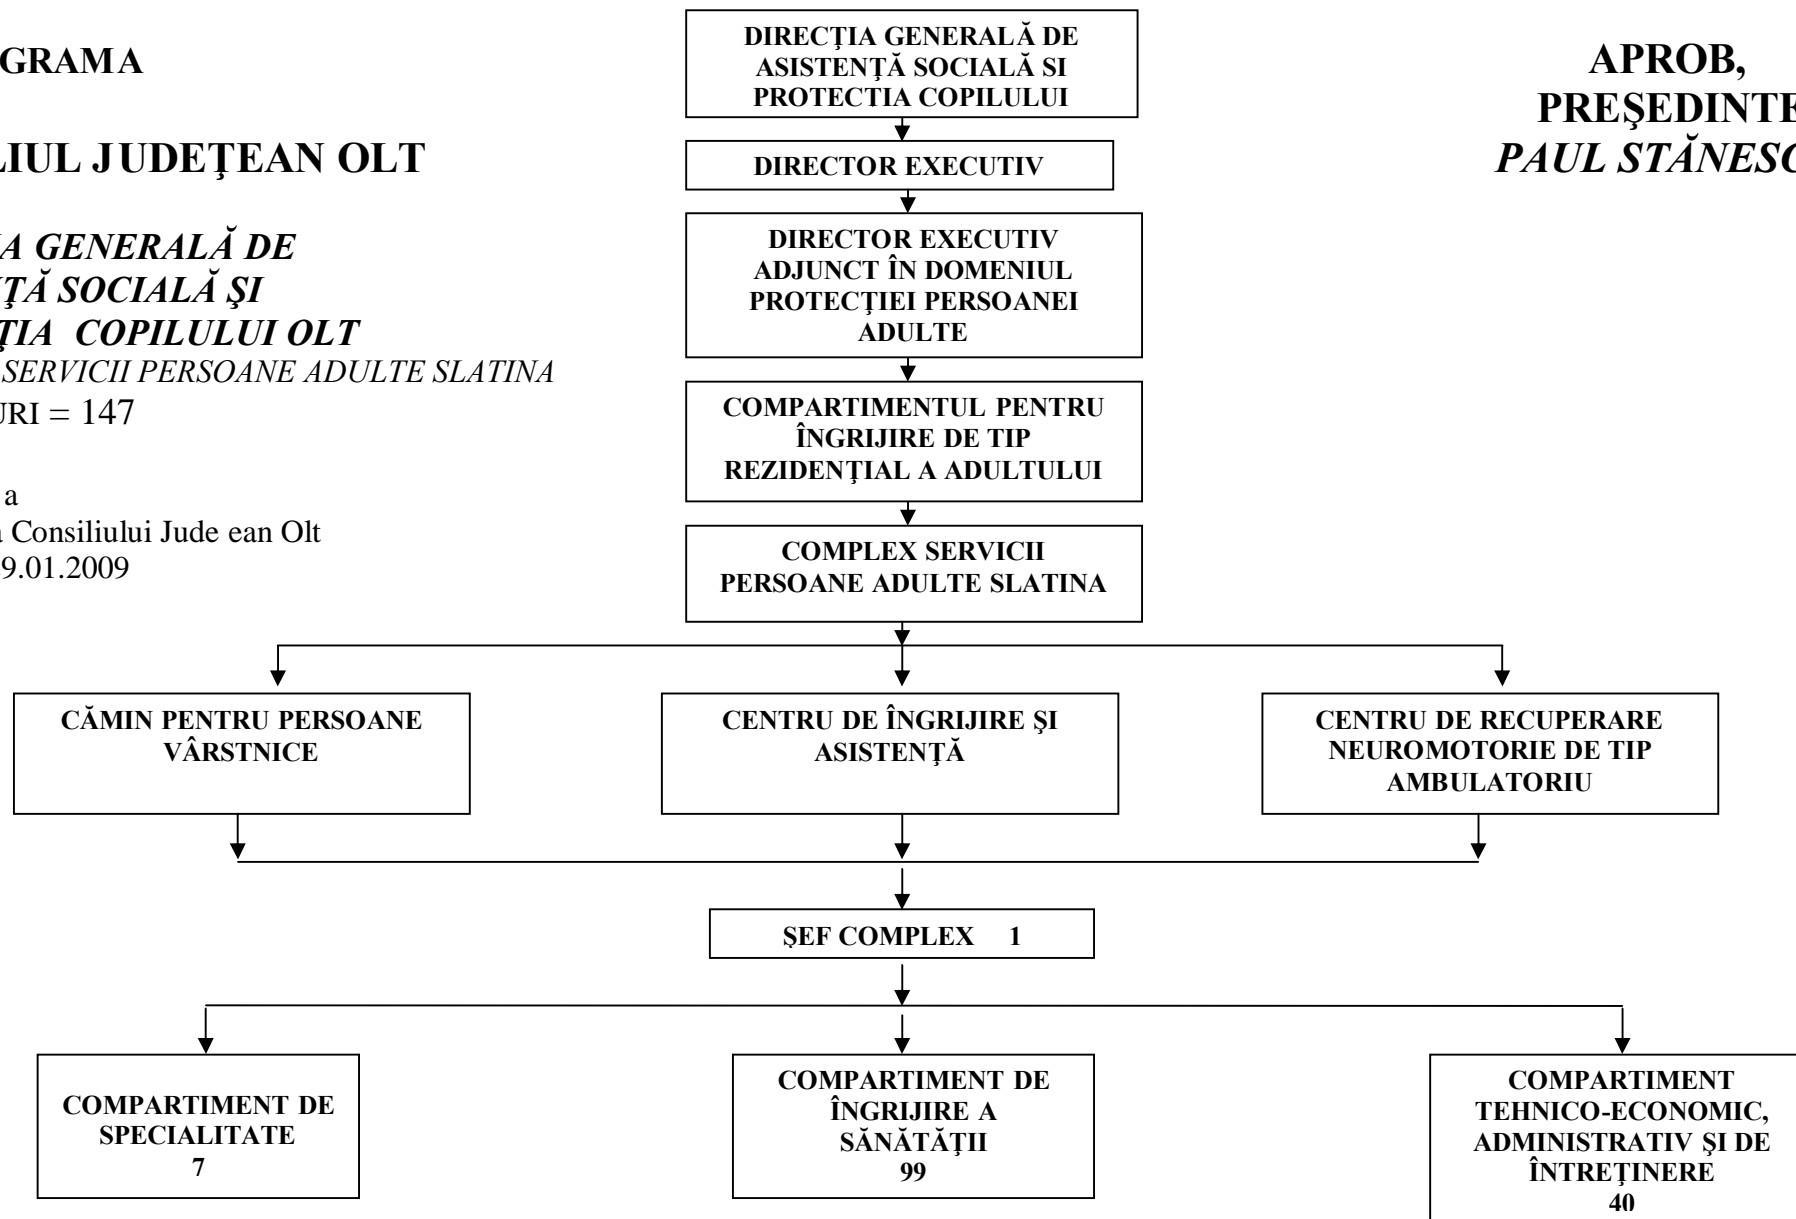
GRAMA

LIUL JUDEŢEAN OLT

A GENERALĂ DE
ŢĂ SOCIALĂ ŞI
ŢIA COPILULUI OLT
SERVICII PERSOANE ADULTE SLATINA
JRI = 147

a
a Consiliului Jude ean Olt
9.01.2009

DIRECŢIA GENERALĂ DE ASISTENŢĂ SOCIALĂ SI PROTECTIA COPILULUI

DIRECTOR EXECUTIV

DIRECTOR EXECUTIV ADJUNCT ÎN DOMENIUL PROTECŢIEI PERSOANEI ADULTE

COMPARTIMENTUL PENTRU ÎNGRIJIRE DE TIP REZIDENŢIAL A ADULTULUI

COMPLEX SERVICII PERSOANE ADULTE SLATINA

APROB,
PREŞEDINTE
PAUL STĂNESC

CĂMIN PENTRU PERSOANE VÂRSTNICE

CENTRU DE ÎNGRIJIRE ŞI ASISTENŢĂ

CENTRU DE RECUPERARE NEUROMOTORIE DE TIP AMBULATORIU

ŞEF COMPLEX 1

COMPARTIMENT DE SPECIALITATE
7

COMPARTIMENT DE ÎNGRIJIRE A SĂNĂTĂŢII
99

COMPARTIMENT TEHNICO-ECONOMIC, ADMINISTRATIV ŞI DE ÎNTREŢINERE
40